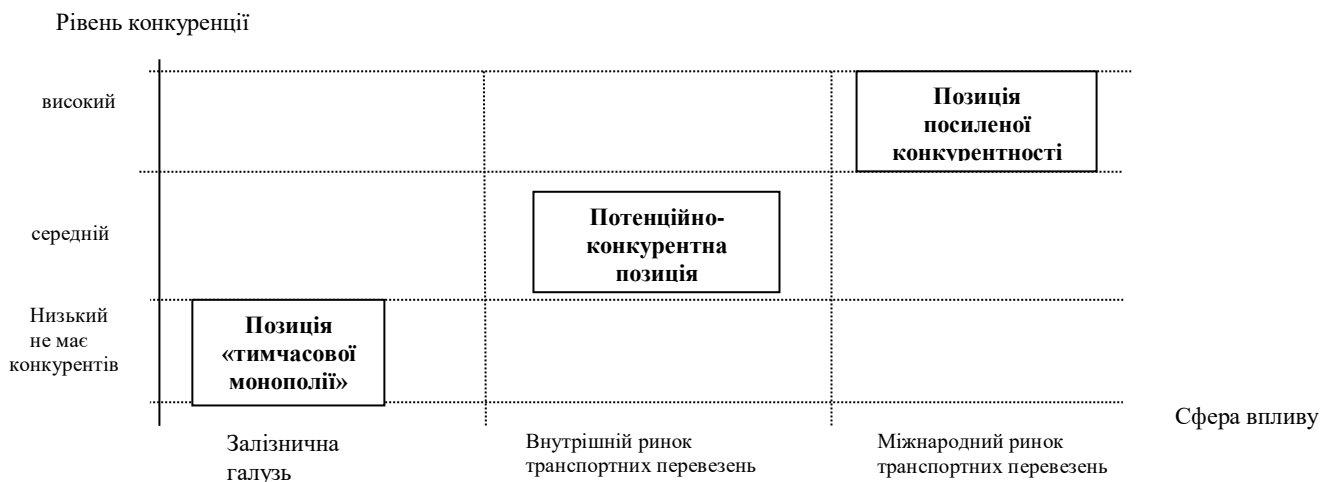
Рівень конкуренції

високий

Позиція посиленої конкурентності

середній

Потенційно-конкурентна позиція

Низький не має конкурентів

Позиція «тимчасової монополії»

Сфера впливу

Залізнична галузь

Внутрішній ринок транспортних перевезень

Міжнародний ринок транспортних перевезень